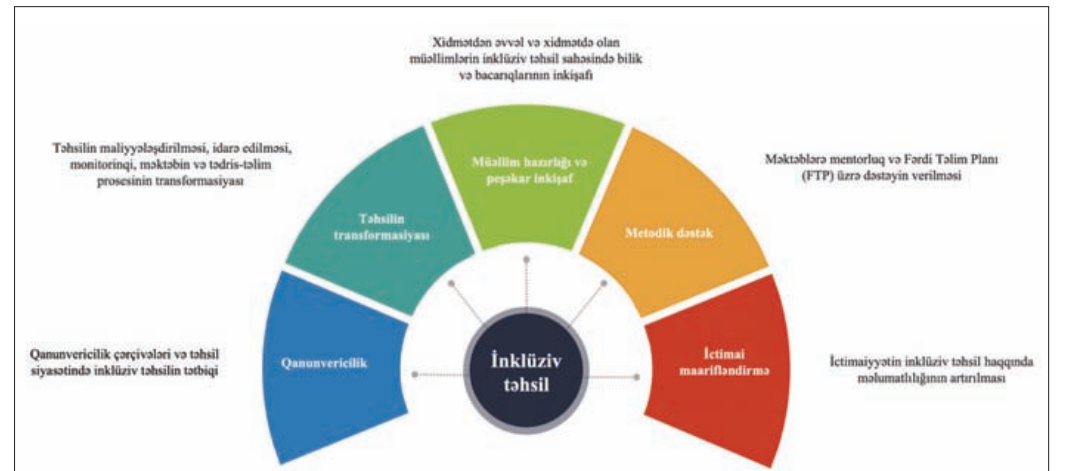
Xidmətdən əvvəl və xidmətdə olan müəllimlərin inklüziv təhsil sahəsində bilik və bacarıqlarının inkişafı

Təhsilin maliyyələşdirilməsi, idarə edilməsi, monitorinqi, məktəbin və tədris-təlim prosesinin transformasiyası

Məktəblərə mentorluq və Fərdi Təlim Planı (FTP) üzrə dəstəyin verilməsi

Müəllim hazırlığı və peşəkar inkişaf

Təhsilin transformasiyası

Metodik dəstək

Qanunvericilik

İnklüziv təhsil

İctimai maarifləndirmə

Qanunvericilik çərçivələri və təhsil siyasətində inklüziv təhsilin tətbiqi

İctimaiyyətin inklüziv təhsil haqqında məlumatlılığının artırılması